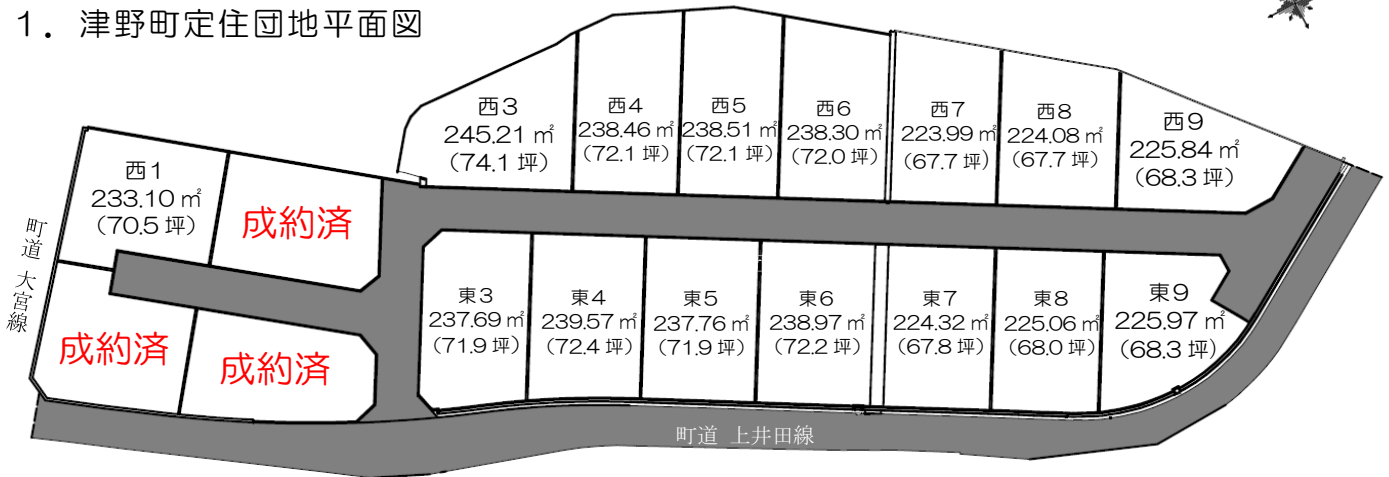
1．津野町定住団地平面図

西3
245.21 ㎡
（74.1 坪）

西4
238.46 ㎡
（72.1 坪）

西5
238.51 ㎡
（72.1 坪）

西6
238.30 ㎡
（72.0 坪）

西7
223.99 ㎡
（67.7 坪）

西8
224.08 ㎡
（67.7 坪）

西9
225.84 ㎡
（68.3 坪）

西1
233.10 ㎡
（70.5 坪）

成約済

町道 大宮線

成約済

成約済

東3
237.69 ㎡
（71.9 坪）

東4
239.57 ㎡
（72.4 坪）

東5
237.76 ㎡
（71.9 坪）

東6
238.97 ㎡
（72.2 坪）

東7
224.32 ㎡
（67.8 坪）

東8
225.06 ㎡
（68.0 坪）

東9
225.97 ㎡
（68.3 坪）

町道 上井田線